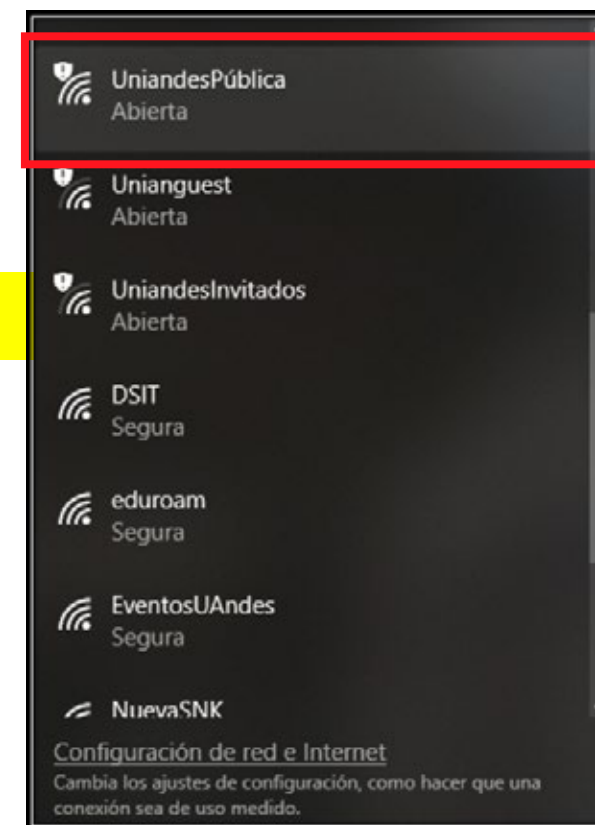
UniandesPública
Abierta

Unianguest
Abierta

UniandesInvitados
Abierta

DSIT
Segura

eduroam
Segura

EventosUAndes
Segura

NuevaSNK

Configuración de red e Internet
Cambia los ajustes de configuración, como hacer que una conexión sea de uso medido.